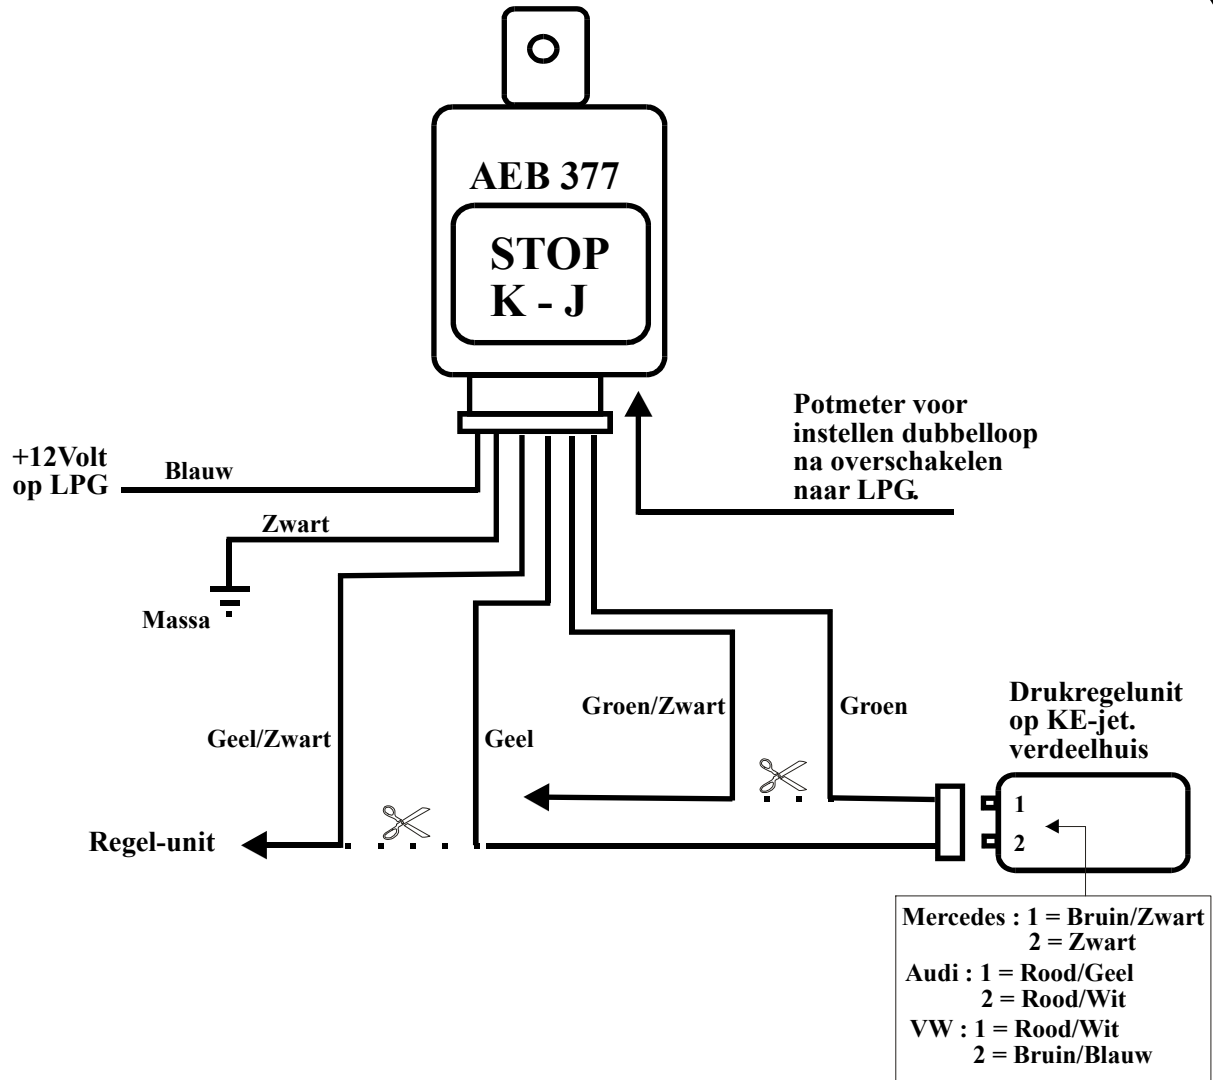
AEB 377

STOP
K - J

Potmeter voor instellen dubbelloop na overschakelen naar LPG.

+12Volt
op LPG

Blauw

Zwart

Massa

Geel/Zwart

Geel

Groen/Zwart

Groen

Drukregelunit op KE-jet. verdeelhuis

1

2

Regel-unit

Mercedes : 1 = Bruin/Zwart
2 = Zwart
Audi : 1 = Rood/Geel
2 = Rood/Wit
VW : 1 = Rood/Wit
2 = Bruin/Blauw